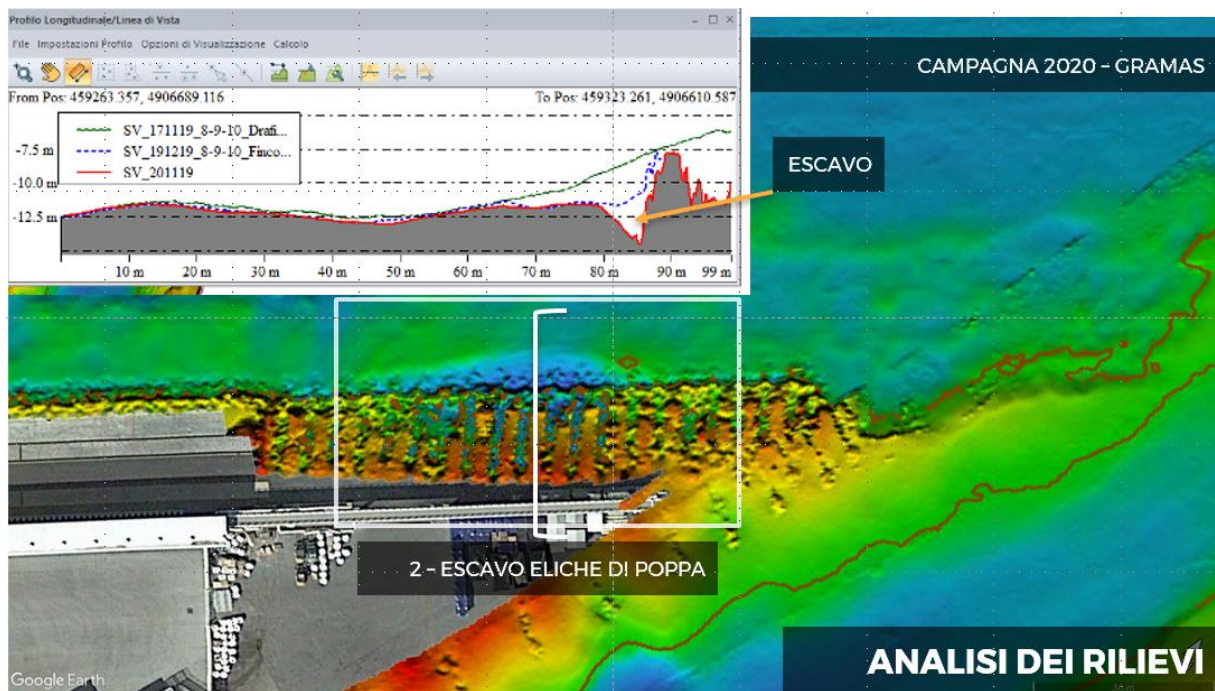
Profilo Longitudinale/Linea di Vista

File Impostazioni Profilo Opzioni di Visualizzazione Calcolo

From Pos: 459263.357, 4906689.116

To Pos: 459323.261, 4906610.587

SV_171119_8-9-10_Drafi...
SV_191219_8-9-10_Finco...
SV_201119

-7.5 m
-10.0 m
-12.5 m

10 m
20 m
30 m
40 m
50 m
60 m
70 m
80 m
90 m
99 m

CAMPAGNA 2020 – GRAMAS

ESCAVO

2 – ESCAVO ELICHE DI POPPA

ANALISI DEI RILIEVI

Google Earth